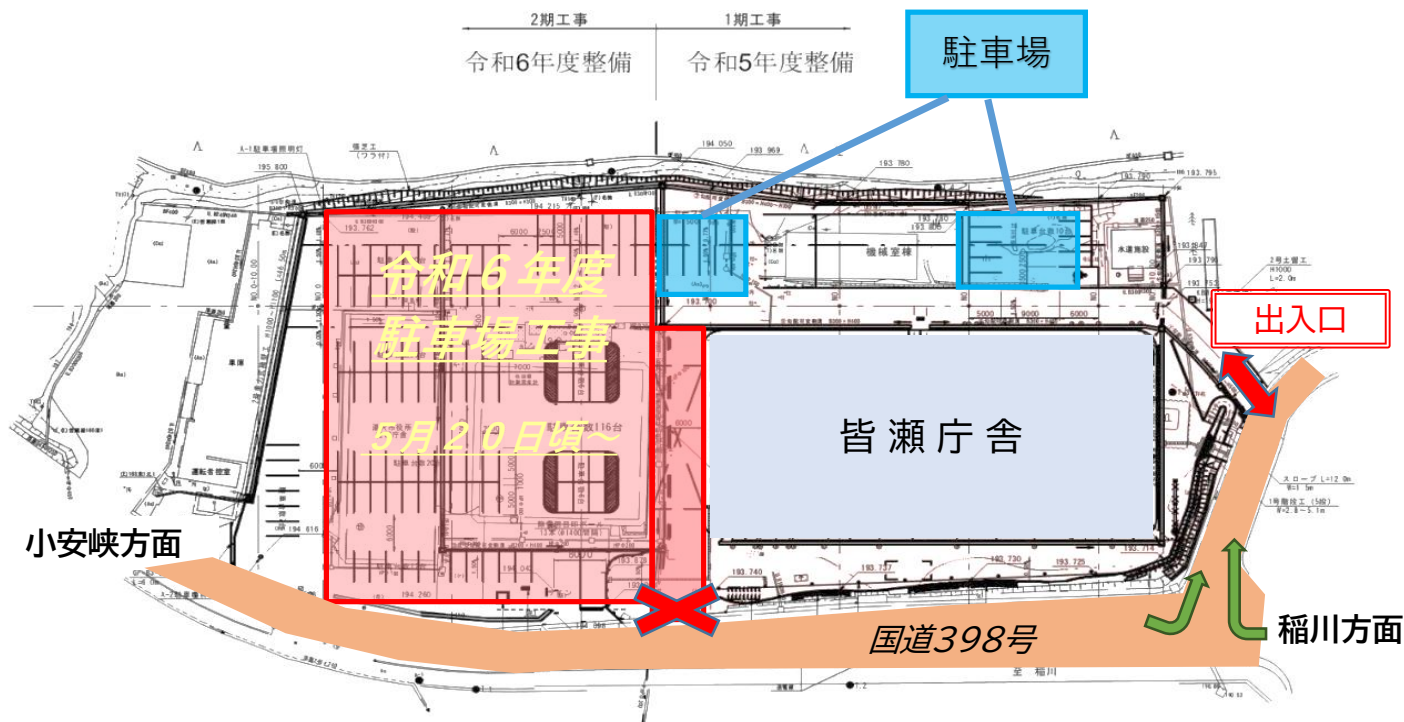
2期工事
令和6年度整備

1期工事
令和5年度整備

駐車場

令和６年度
駐車場工事
５月２０日頃～

出入口

皆瀬庁舎

小安峡方面

稲川方面

国道398号

機械室棟

水道施設

車庫

運転者控室

至 稲川

194.050
193.969
193.780
195.800
193.762
194.215
193.795
193.790
193.730
193.740
193.725
194.616
194.260
194.04
5000
9000
6000
8000
1000
2号土留工
H1000
L=2.0m
スロープ L=12.0m
W=1.5m
1号擁壁工（5段）
W=2.8～5.1m